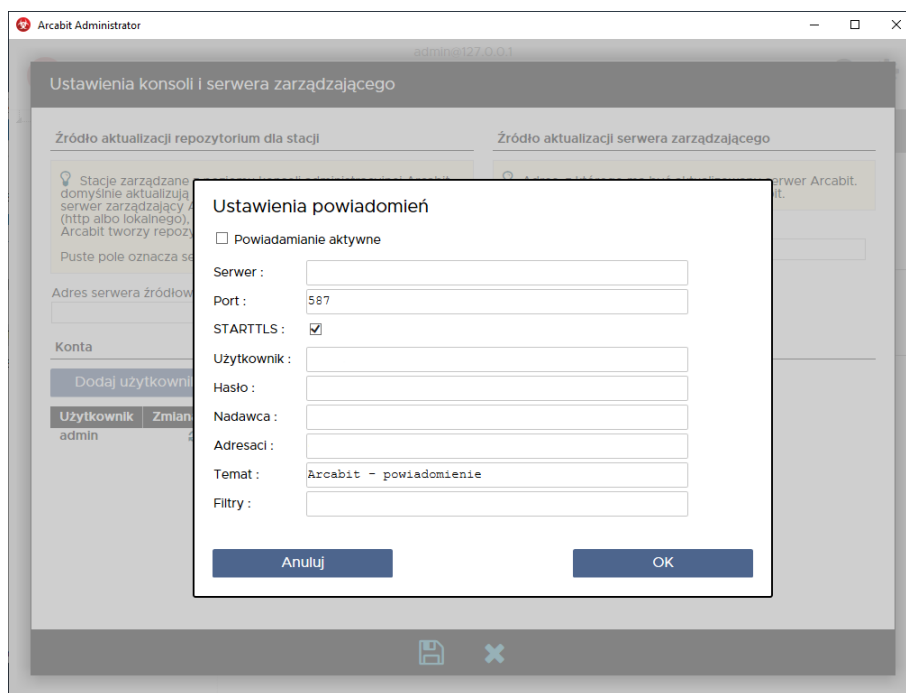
Arcabit Administrator

admin@127.0.0.1

Ustawienia konsoli i serwera zarządzającego

Źródło aktualizacji repozytorium dla stacji

Źródło aktualizacji serwera zarządzającego

Stacje zarządzane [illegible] domyślnie aktualizują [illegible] serwer zarządzający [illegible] (http albo lokalnego), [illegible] Arcabit tworzy repozy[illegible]

Puste pole oznacza se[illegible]

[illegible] serwer Arcabit. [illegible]

Adres serwera źródłow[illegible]

Konta

Dodaj użytkowni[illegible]

| Użytkownik | Zmian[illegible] |
|---|---|
| admin | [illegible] |

Ustawienia powiadomień

Powiadamianie aktywne

Serwer :

Port : 587

STARTTLS :

Użytkownik :

Hasło :

Nadawca :

Adresaci :

Temat : Arcabit - powiadomienie

Filtry :

Anuluj

OK